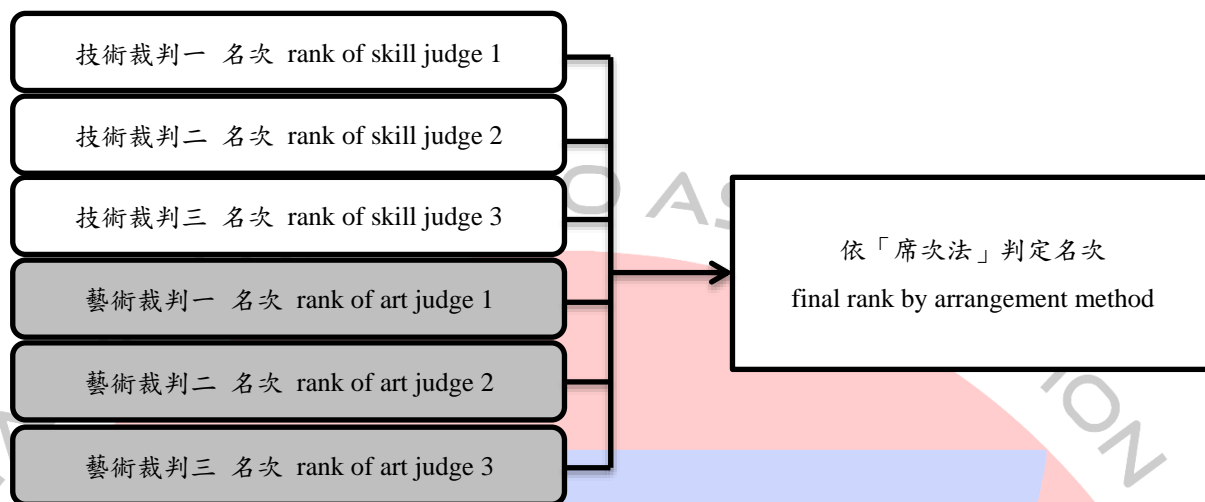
技術裁判一 名次 rank of skill judge 1

技術裁判二 名次 rank of skill judge 2

技術裁判三 名次 rank of skill judge 3

藝術裁判一 名次 rank of art judge 1

藝術裁判二 名次 rank of art judge 2

藝術裁判三 名次 rank of art judge 3

依「席次法」判定名次
final rank by arrangement method

O AS

ION